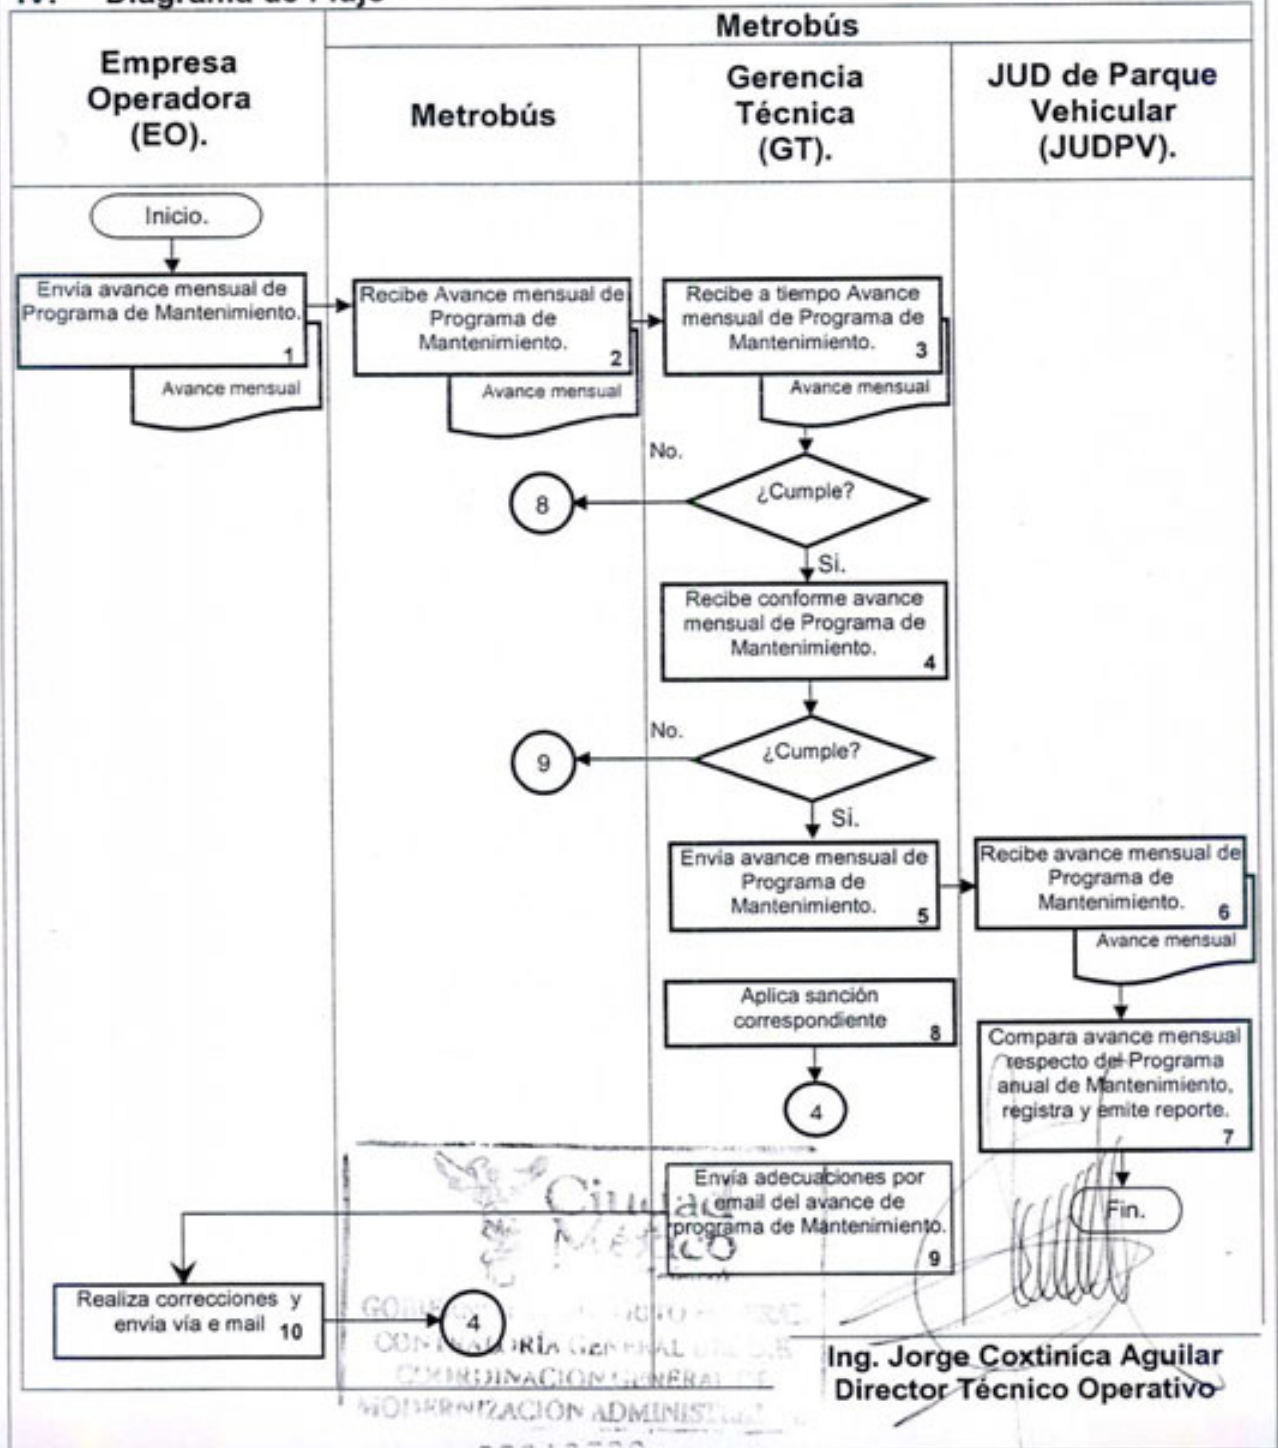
IV. Diagrama de Flujo

Metrobús

Empresa Operadora (EO).

Metrobús

Gerencia Técnica (GT).

JUD de Parque Vehicular (JUDPV).

Inicio.

Envia avance mensual de Programa de Mantenimiento. 1

Avance mensual

Recibe Avance mensual de Programa de Mantenimiento. 2

Avance mensual

Recibe a tiempo Avance mensual de Programa de Mantenimiento. 3

Avance mensual

No.

8

¿Cumple?

Sí.

Recibe conforme avance mensual de Programa de Mantenimiento. 4

No.

9

¿Cumple?

Sí.

Envia avance mensual de Programa de Mantenimiento. 5

Recibe avance mensual de Programa de Mantenimiento. 6

Avance mensual

Aplica sanción correspondiente 8

4

Compara avance mensual respecto del Programa anual de Mantenimiento, registra y emite reporte. 7

Envía adecuaciones por email del avance de programa de Mantenimiento. 9

Fin.

Realiza correcciones y envia vía e mail 10

4

Ciudad de México

GOBIERNO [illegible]
CONTRALORÍA GENERAL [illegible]
COORDINACIÓN GENERAL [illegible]
MODERNIZACIÓN ADMINISTRA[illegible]

Ing. Jorge Coxtinica Aguilar
Director Técnico Operativo